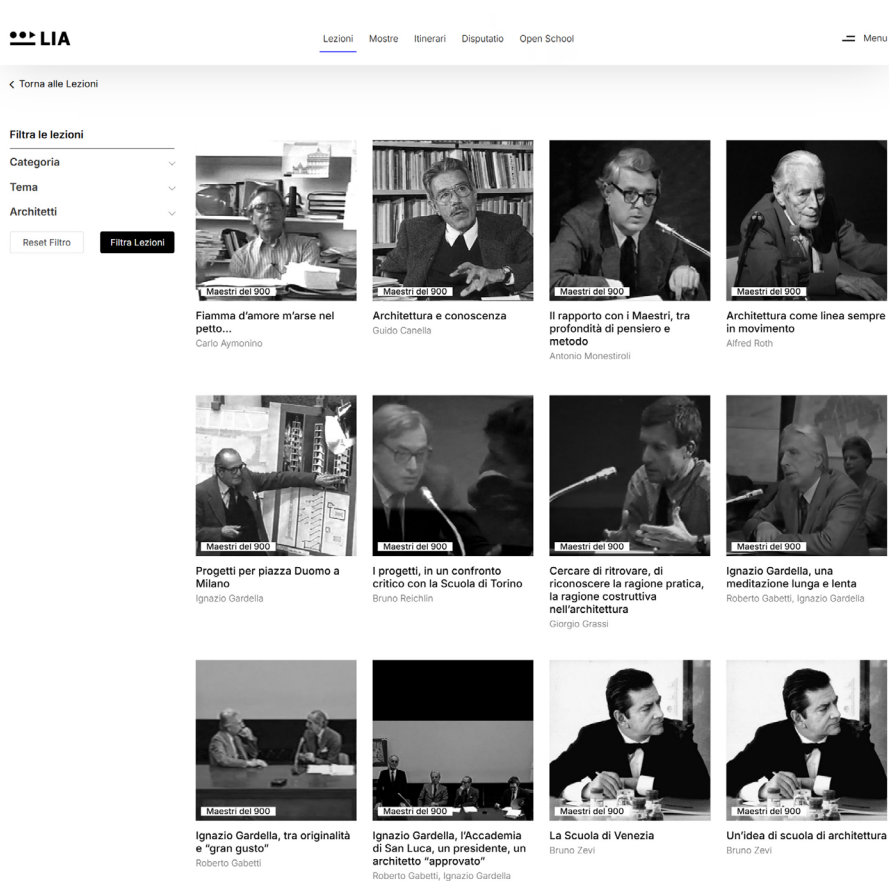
LIA

Lezioni Mostre Itinerari Disputatio Open School

Menu

< Torna alle Lezioni

Filtra le lezioni

Categoria

Tema

Architetti

Reset Filtro

Filtra Lezioni

Maestri del 900
Fiamma d'amore m'arse nel petto...
Carlo Aymonino

Maestri del 900
Architettura e conoscenza
Guido Canella

Maestri del 900
Il rapporto con i Maestri, tra profondità di pensiero e metodo
Antonio Monestiroli

Maestri del 900
Architettura come linea sempre in movimento
Alfred Roth

Maestri del 900
Progetti per piazza Duomo a Milano
Ignazio Gardella

Maestri del 900
I progetti, in un confronto critico con la Scuola di Torino
Bruno Reichlin

Maestri del 900
Cercare di ritrovare, di riconoscere la ragione pratica, la ragione costruttiva nell'architettura
Giorgio Grassi

Maestri del 900
Ignazio Gardella, una meditazione lunga e lenta
Roberto Gabetti, Ignazio Gardella

Maestri del 900
Ignazio Gardella, tra originalità e "gran gusto"
Roberto Gabetti

Maestri del 900
Ignazio Gardella, l'Accademia di San Luca, un presidente, un architetto "approvato"
Roberto Gabetti, Ignazio Gardella

Maestri del 900
La Scuola di Venezia
Bruno Zevi

Maestri del 900
Un'idea di scuola di architettura
Bruno Zevi